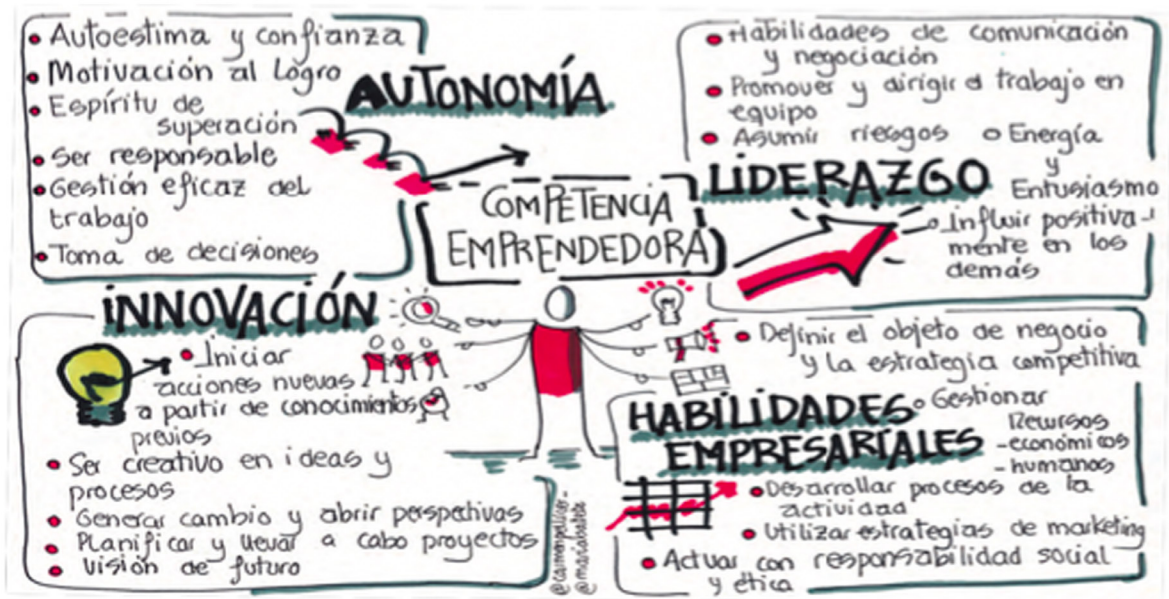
• Autoestima y confianza
• Motivación al Logro
• Espíritu de superación
• Ser responsable
• Gestión eficaz del trabajo
• Toma de decisiones

AUTONOMÍA

• Habilidades de comunicación y negociación
• Promover y dirigir el trabajo en equipo
• Asumir riesgos
• Energía y Entusiasmo
• Influir positivamente en los demás

LIDERAZGO

COMPETENCIA EMPRENDEDORA

INNOVACIÓN

• Iniciar acciones nuevas a partir de conocimientos previos
• Ser creativo en ideas y procesos
• Generar cambio y abrir perspectivas
• Planificar y llevar a cabo proyectos
• Visión de futuro

@carmenpellicer @maricalabate

• Definir el objeto de negocio y la estrategia competitiva
• Gestionar Recursos -económicos -humanos

HABILIDADES EMPRESARIALES

• Desarrollar procesos de la actividad
• Utilizar estrategias de marketing
• Actuar con responsabilidad social y ética